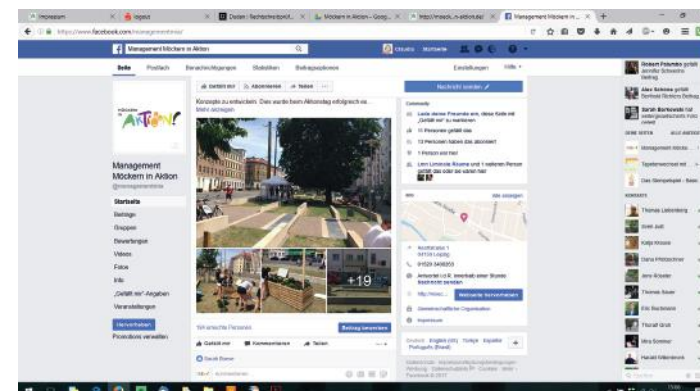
Impressum
Impuls
Duden | Rechtschreibprüf...
Möckern in Aktion - Goog...
http://moeck...n-aktion.de/
Management Möckern in ...

https://www.facebook.com/managementmo/

Management Möckern in Aktion

Seite Postfach Benachrichtigungen Statistiken Beitragsplaner Einstellungen Hilfe

Management Möckern in Aktion
@managementmo

Startseite
Beiträge
Gruppen
Bewertungen
Videos
Fotos
Info
„Gefällt mir"-Angaben
Veranstaltungen

Hervorheben
Promotions verwalten

Gefällt mir Abonnieren Teilen

Konzepte zu entwickeln. Dies wurde beim Aktionstag erfolgreich ein...
Mehr anzeigen

+19

Nachricht senden

Community
Lade deine Freunde ein, diese Seite mit „Gefällt mir" zu markieren
11 Personen gefällt das
12 Personen haben das abonniert
1 Person war hier

Info Alle anzeigen

Antwortet in 1 Stunde
Gemeinnützige Organisation
Impressum

Deutsch · English (US) · Türkçe · Español · Português (Brasil)

Beitrag bewerben

Gefällt mir Kommentieren Teilen

Thomas Liebenberg
Sven Just
Katja Krause
Dana Pfitzschner
Jens Brüeder
Thomas Sauer
Eric Bachmann
Thorell Grub
Mira Sommer
Harald Mittenbruck